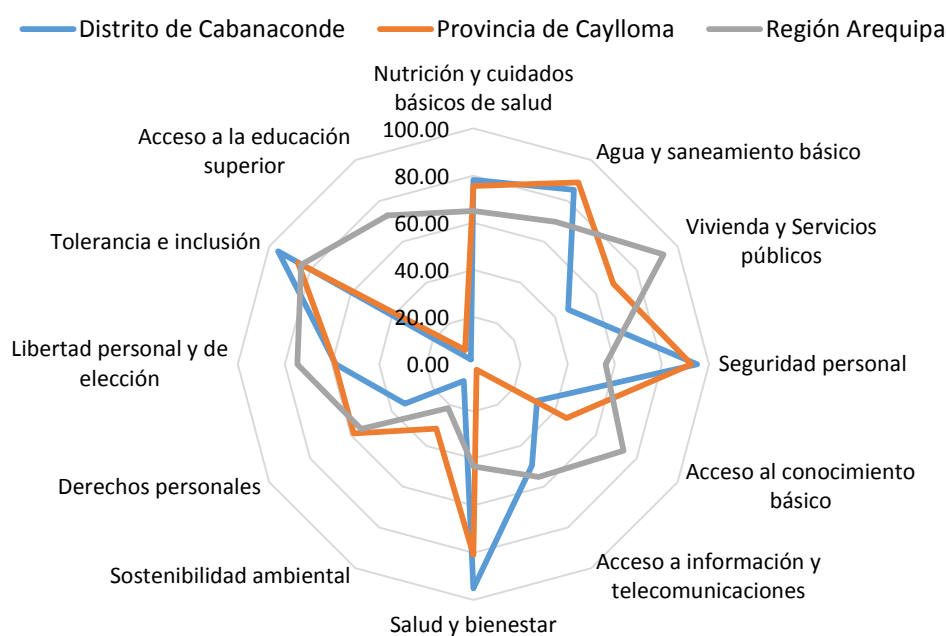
Distrito de Cabanaconde
Provincia de Caylloma
Región Arequipa

Nutrición y cuidados básicos de salud
100.00
80.00
60.00
40.00
20.00
0.00
Agua y saneamiento básico
Vivienda y Servicios públicos
Seguridad personal
Acceso al conocimiento básico
Acceso a información y telecomunicaciones
Salud y bienestar
Sostenibilidad ambiental
Derechos personales
Libertad personal y de elección
Tolerancia e inclusión
Acceso a la educación superior